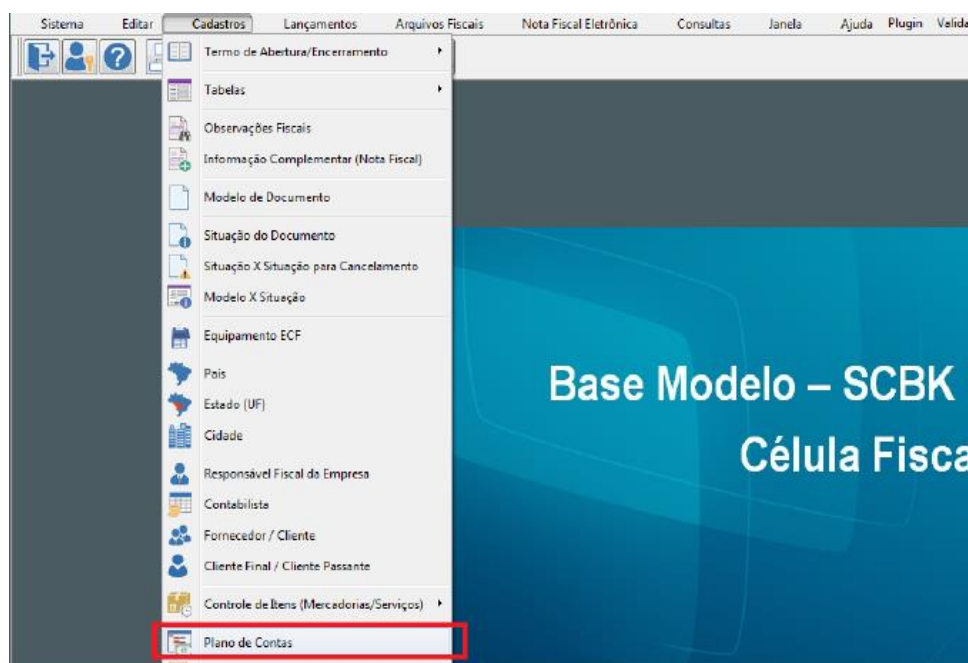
Sistema Editar Cadastros Lançamentos Arquivos Fiscais Nota Fiscal Eletrônica Consultas Janela Ajuda Plugin Valida

Termo de Abertura/Encerramento
Tabelas
Observações Fiscais
Informação Complementar (Nota Fiscal)
Modelo de Documento
Situação do Documento
Situação X Situação para Cancelamento
Modelo X Situação
Equipamento ECF
País
Estado (UF)
Cidade
Responsável Fiscal da Empresa
Contabilista
Fornecedor / Cliente
Cliente Final / Cliente Passante
Controle de Itens (Mercadorias/Serviços)
Plano de Contas

Base Modelo – SCBK
Célula Fisca